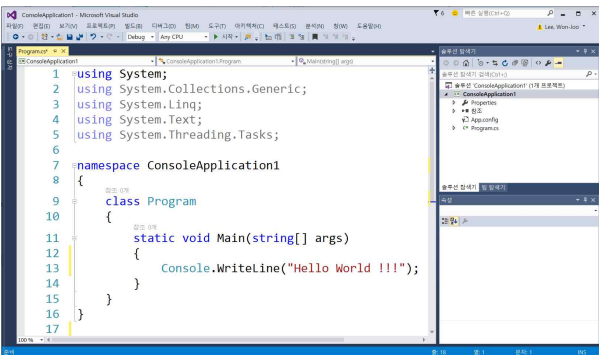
ConsoleApplication1 - Microsoft Visual Studio

빠른 실행(Ctrl+Q)

파일(F) 편집(E) 보기(V) 프로젝트(P) 빌드(B) 디버그(D) 팀(M) 도구(T) 아키텍처(C) 테스트(S) 분석(N) 창(W) 도움말(H)

Lee, Won-Joo

Debug Any CPU 시작

Program.cs

ConsoleApplication1 ConsoleApplication1.Program Main(string[] args)

1 using System;
2 using System.Collections.Generic;
3 using System.Linq;
4 using System.Text;
5 using System.Threading.Tasks;
6
7 namespace ConsoleApplication1
8 {
참조 0개
9 class Program
10 {
참조 0개
11 static void Main(string[] args)
12 {
13 Console.WriteLine("Hello World !!!");
14 }
15 }
16 }
17

100 %

솔루션 탐색기

솔루션 탐색기 검색(Ctrl+;)

솔루션 'ConsoleApplication1' (1개 프로젝트)
ConsoleApplication1
Properties
참조
App.config
Program.cs

솔루션 탐색기 팀 탐색기

속성

준비

줄 16 열 1 문자 1 INS